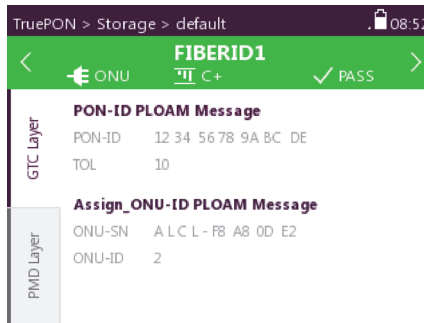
TruePON > Storage > default 08:52

<

FIBERID1

ONU C+ PASS

>

GTC Layer

PMD Layer

PON-ID PLOAM Message

PON-ID 12 34 56 78 9A BC DE

TOL 10

Assign_ONU-ID PLOAM Message

ONU-SN A L C L - F8 A8 0D E2

ONU-ID 2